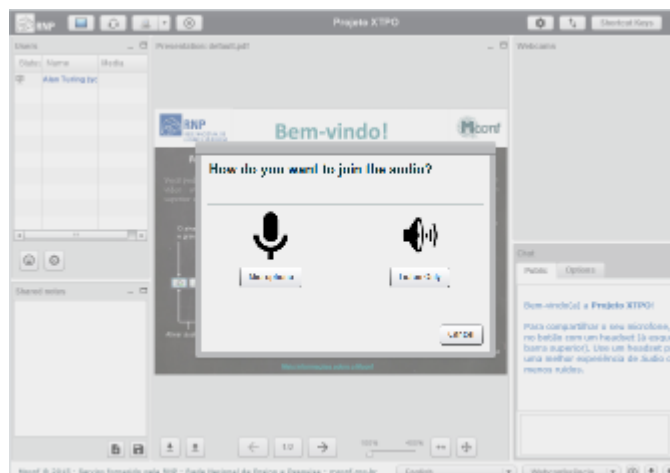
RNP

Projeto XTPO

Shortcut Keys

Users

Status Name Media

Alan Turing (yo

Presentation: default.pdf

Webcams

RNP

Bem-vindo!

Mconf

How do you want to join the audio?

Microphone

Listen Only

Cancel

Shared notes

Chat

Public Options

Bem-vindo(a) a Projeto XTPO!

Para compartilhar o seu microfone, no botão com um headset (à esque barra superior). Use um headset p uma melhor experiência de áudio c menos ruído.

1/2

100%

400%

Mconf © 2015 - Serviço fornecido pela RNP - Rede Nacional de Ensino e Pesquisa - mconf.rnp.br

English